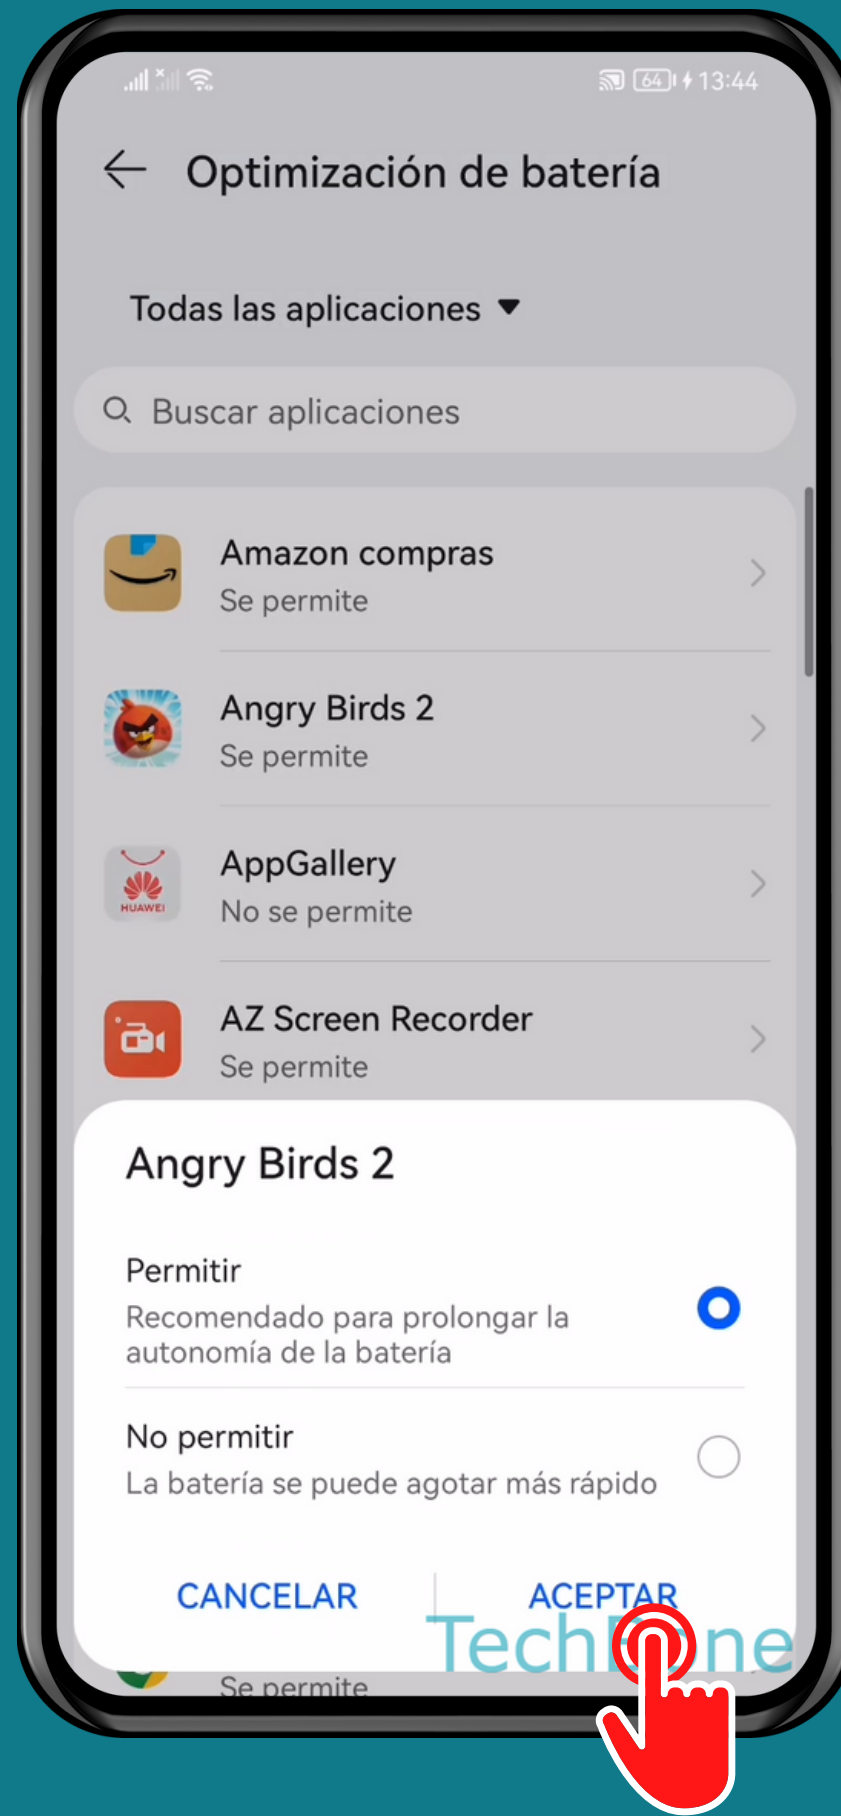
64 13:44

Optimización de batería

Todas las aplicaciones ▼

Buscar aplicaciones

Amazon compras
Se permite

Angry Birds 2
Se permite

AppGallery
No se permite

AZ Screen Recorder
Se permite

Angry Birds 2

Permitir
Recomendado para prolongar la autonomía de la batería

No permitir
La batería se puede agotar más rápido

CANCELAR ACEPTAR

Se permite

TechB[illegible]ne